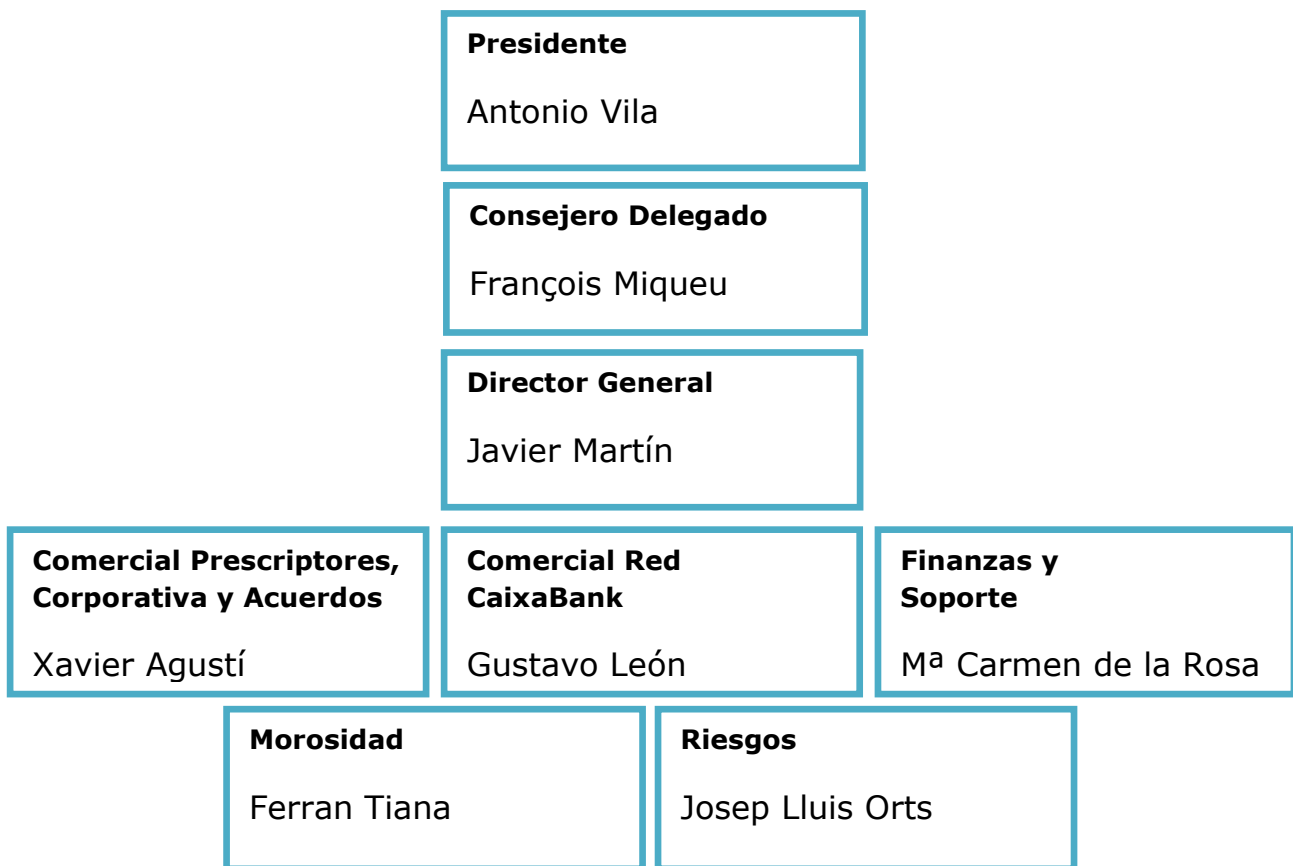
Presidente

Antonio Vila

Consejero Delegado

François Miqueu

Director General

Javier Martín

Comercial Prescriptores, Corporativa y Acuerdos

Xavier Agustí

Comercial Red CaixaBank

Gustavo León

Finanzas y Soporte

Mª Carmen de la Rosa

Morosidad

Ferran Tiana

Riesgos

Josep Lluis Orts